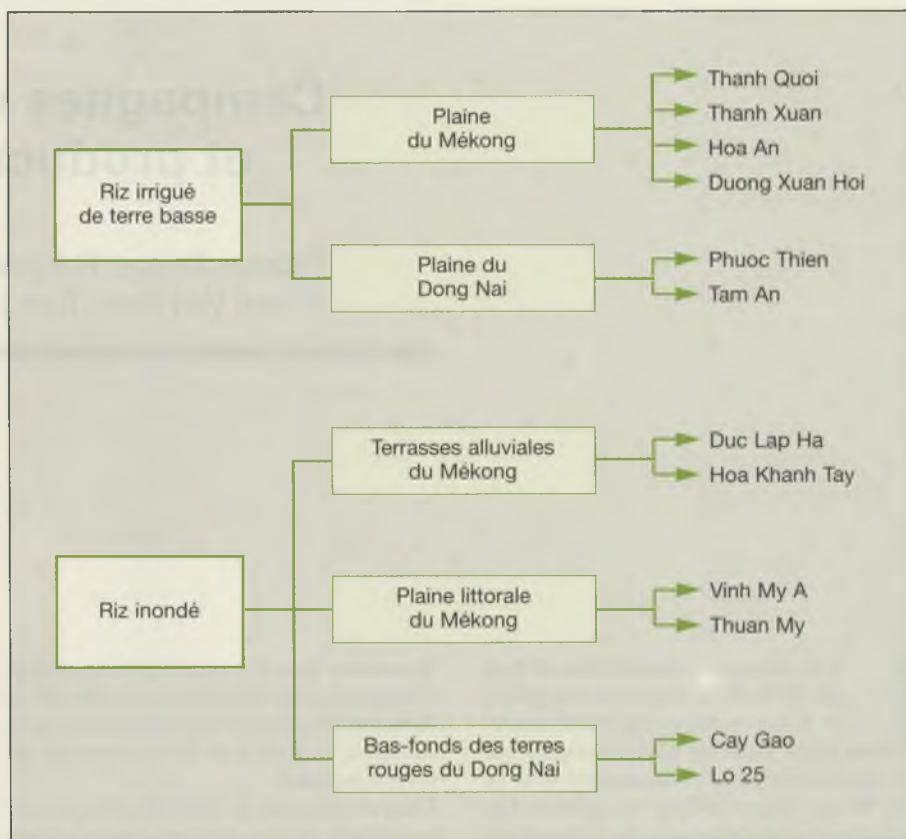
Riz irrigué de terre basse

Plaine du Mékong

Thanh Quoi
Thanh Xuan
Hoa An
Duong Xuan Hoi

Plaine du Dong Nai

Phuoc Thien
Tam An

Riz inondé

Terrasses alluviales du Mékong

Duc Lap Ha
Hoa Khanh Tay

Plaine littorale du Mékong

Vinh My A
Thuan My

Bas-fonds des terres rouges du Dong Nai

Cay Gao
Lo 25